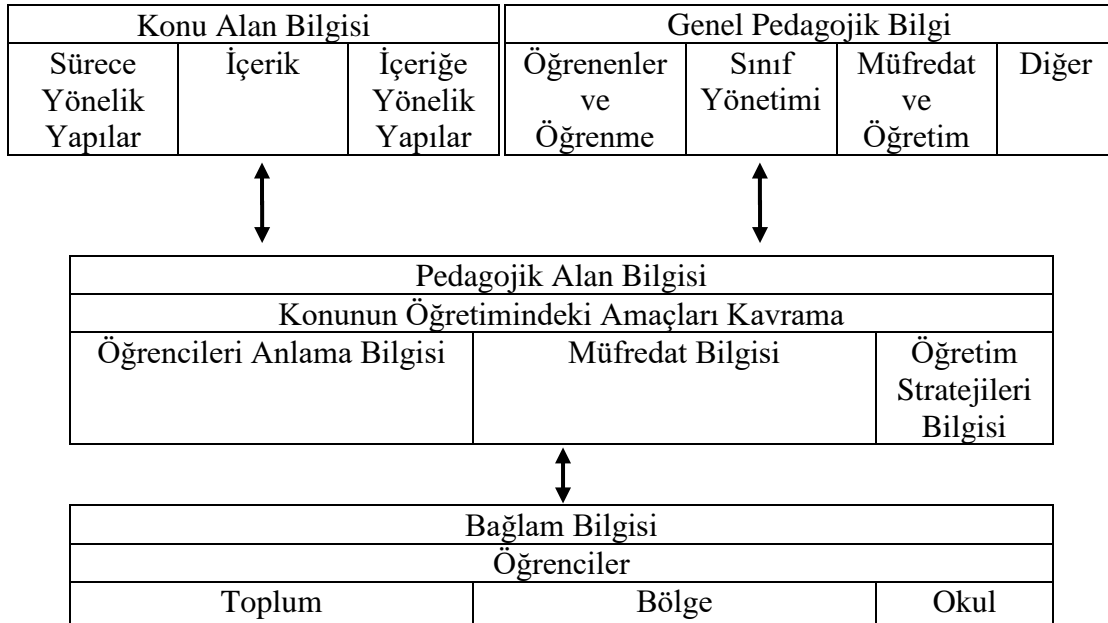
| Konu Alan Bilgisi | | |
|---|---|---|
| Sürece Yönelik Yapılar | İçerik | İçeriğe Yönelik Yapılar |

| Genel Pedagojik Bilgi | | | |
|---|---|---|---|
| Öğrenenler ve Öğrenme | Sınıf Yönetimi | Müfredat ve Öğretim | Diğer |

| Pedagojik Alan Bilgisi | | |
|---|---|---|
| Konunun Öğretimindeki Amaçları Kavrama | | |
| Öğrencileri Anlama Bilgisi | Müfredat Bilgisi | Öğretim Stratejileri Bilgisi |

| Bağlam Bilgisi | | |
|---|---|---|
| Öğrenciler | | |
| Toplum | Bölge | Okul |